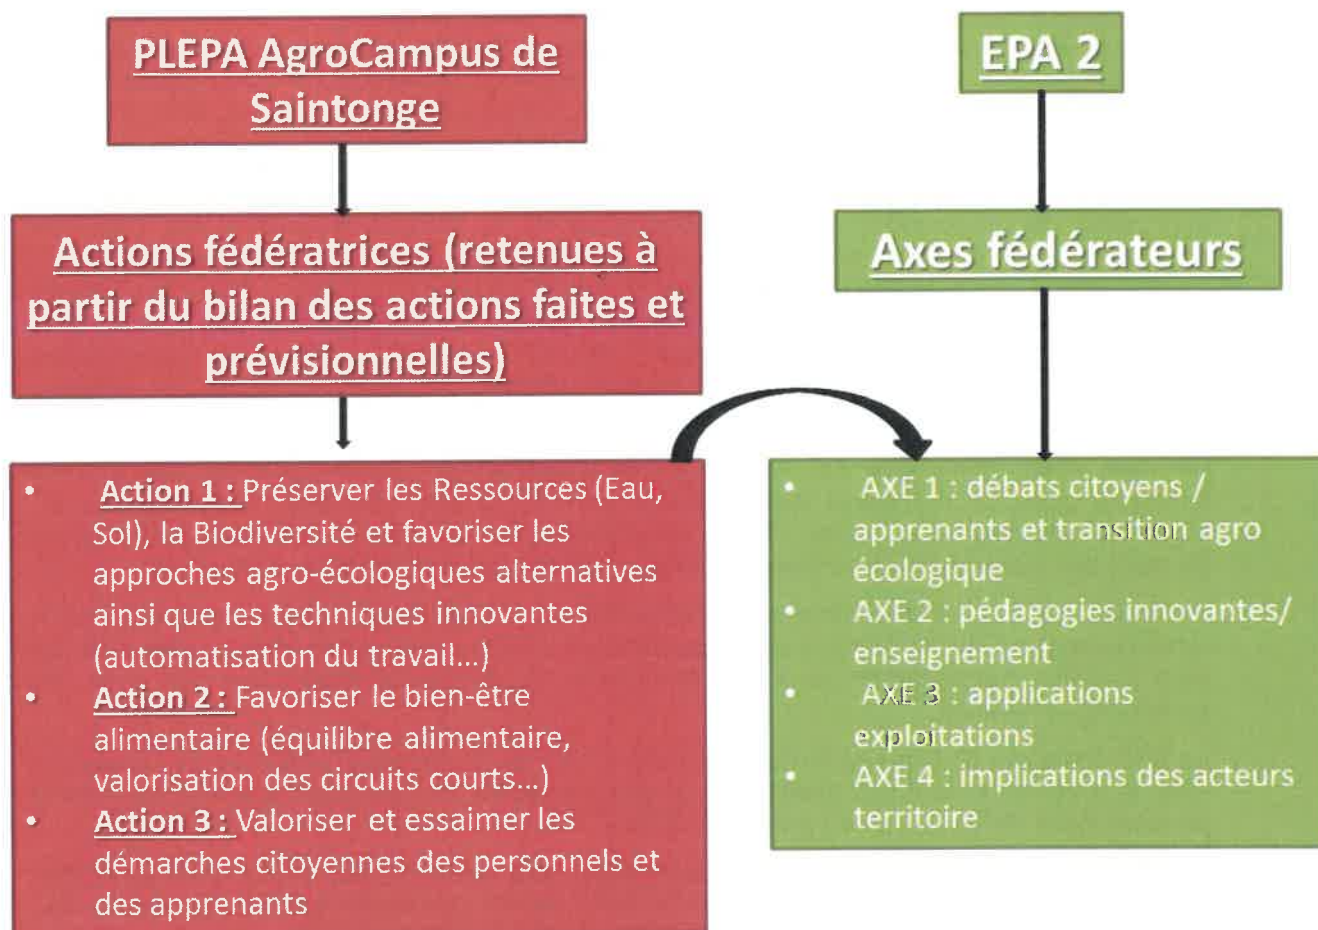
PLEPA AgroCampus de Saintonge

Actions fédératrices (retenues à partir du bilan des actions faites et prévisionnelles)

- Action 1 : Préserver les Ressources (Eau, Sol), la Biodiversité et favoriser les approches agro-écologiques alternatives ainsi que les techniques innovantes (automatisation du travail…)
- Action 2 : Favoriser le bien-être alimentaire (équilibre alimentaire, valorisation des circuits courts…)
- Action 3 : Valoriser et essaimer les démarches citoyennes des personnels et des apprenants

EPA 2

Axes fédérateurs

- AXE 1 : débats citoyens / apprenants et transition agro écologique
- AXE 2 : pédagogies innovantes/ enseignement
- AXE 3 : applications exploitations
- AXE 4 : implications des acteurs territoire